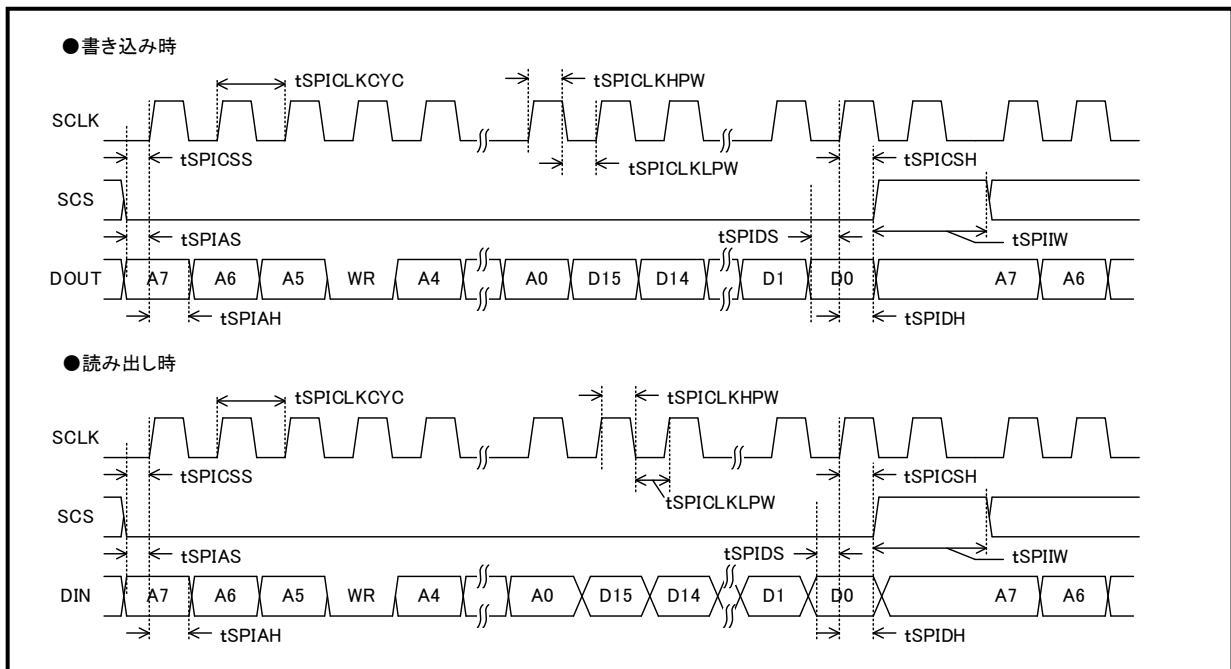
●書き込み時

tSPICLKCYC

tSPICLKHPW

SCLK

tSPICSS

tSPICLKLPW

tSPICSH

SCS

tSPIAS

tSPIDS

tSPIIW

DOUT

A7

A6

A5

WR

A4

A0

D15

D14

D1

D0

A7

A6

tSPIAH

tSPIDH

●読み出し時

tSPICLKCYC

tSPICLKHPW

SCLK

tSPICSS

tSPICSH

tSPICLKLPW

SCS

tSPIAS

tSPIDS

tSPIIW

DIN

A7

A6

A5

WR

A4

A0

D15

D14

D1

D0

A7

A6

tSPIAH

tSPIDH